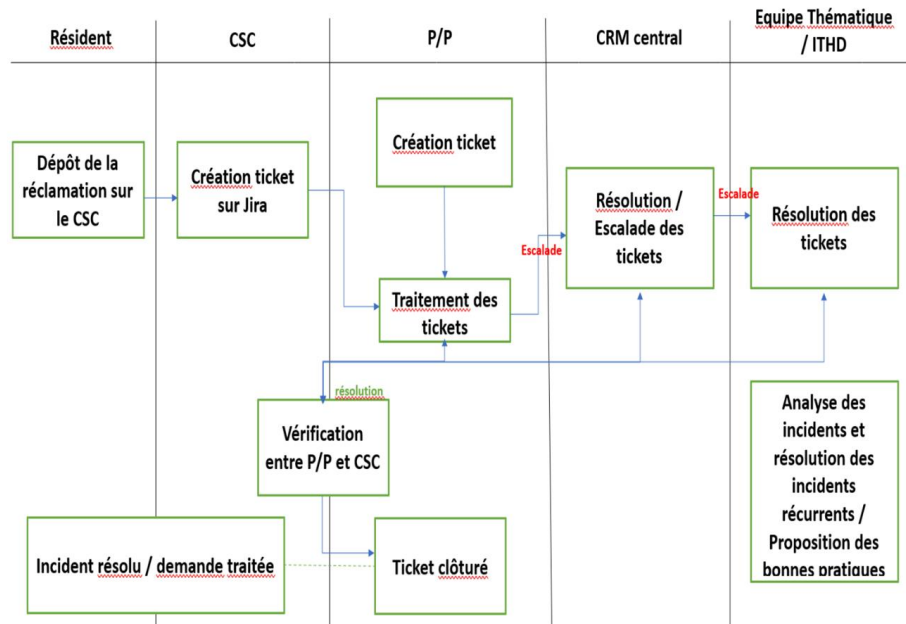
| Résident | CSC | P/P | CRM central | Equipe Thématique / ITHD |
|---|---|---|---|---|

Création ticket

Dépôt de la réclamation sur le CSC

Création ticket sur Jira

Résolution / Escalade des tickets

Escalade

Résolution des tickets

Escalade

Traitement des tickets

résolution

Vérification entre P/P et CSC

Analyse des incidents et résolution des incidents récurrents / Proposition des bonnes pratiques

Incident résolu / demande traitée

Ticket clôturé